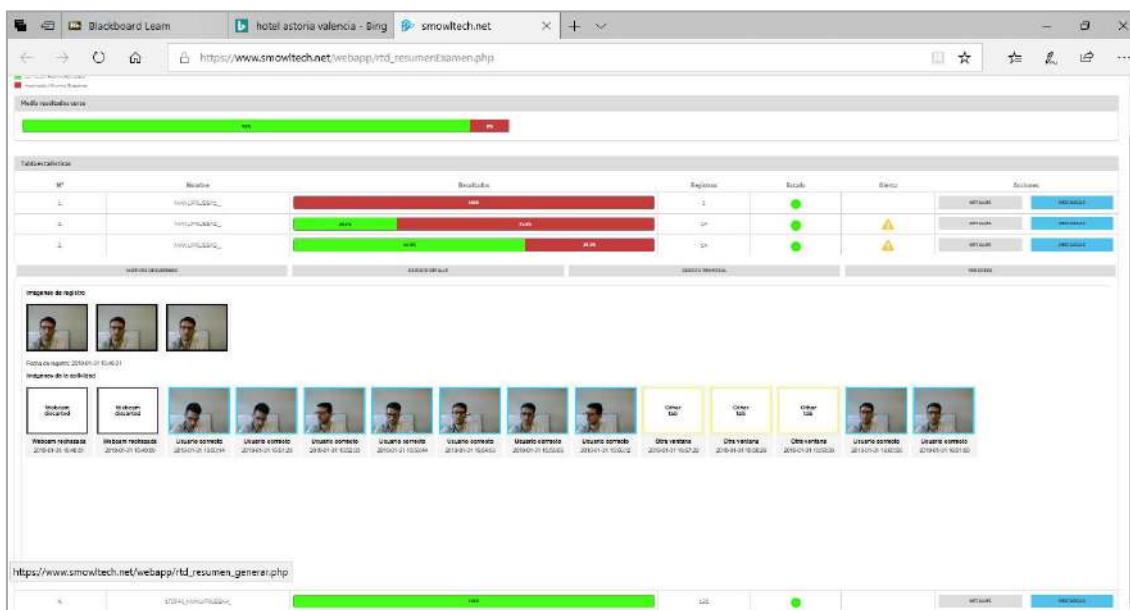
Blackboard Learn
hotel astoria valencia - Bing
smowltech.net
https://www.smowltech.net/webapp/rtd_resumenExamen.php

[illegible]
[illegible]

Media resultados curso
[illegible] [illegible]

Tabla estadísticas

| Nº | Nombre | Resultados | Registros | Estado | Alerta | Acciones |
|---|---|---|---|---|---|---|
| 1 | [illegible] | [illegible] | 1 | | | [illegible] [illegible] |
| 2 | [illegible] | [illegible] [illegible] | 54 | | | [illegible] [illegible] |
| 3 | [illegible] | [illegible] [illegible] | 54 | | | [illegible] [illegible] |

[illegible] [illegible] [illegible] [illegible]

Imagenes de registro

Fecha de registro: 2019-01-31 10:40:31
Imagenes de la actividad

Webcam discarted
Webcam discarted
Other tab
Other tab
Other tab

Webcam rechazada 2019-01-31 10:40:31
Webcam rechazada 2019-01-31 10:40:50
Usuario correcto 2019-01-31 10:50:14
Usuario correcto 2019-01-31 10:51:20
Usuario correcto 2019-01-31 10:52:20
Usuario correcto 2019-01-31 10:53:44
Usuario correcto 2019-01-31 10:54:53
Usuario correcto 2019-01-31 10:55:53
Usuario correcto 2019-01-31 10:55:12
Otra ventana 2019-01-31 10:57:20
Otra ventana 2019-01-31 10:58:20
Otra ventana 2019-01-31 10:59:30
Usuario correcto 2019-01-31 11:00:30
Usuario correcto 2019-01-31 10:01:50

https://www.smowltech.net/webapp/rtd_resumen_generar.php

4 | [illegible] | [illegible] | 131 | | | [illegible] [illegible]